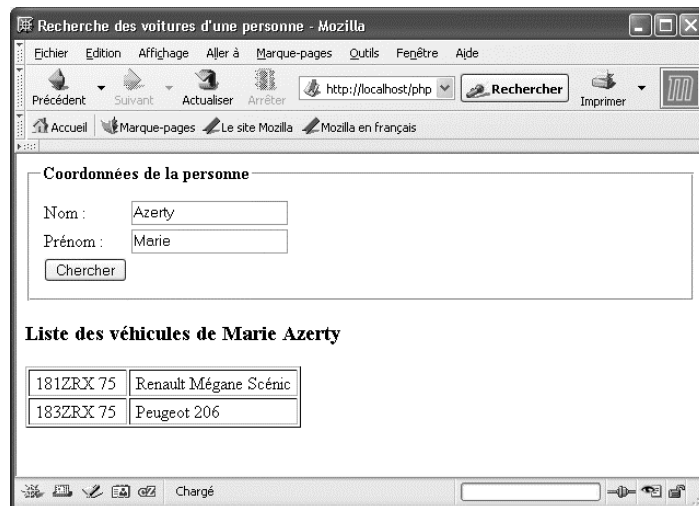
Recherche des voitures d'une personne - Mozilla

Fichier Edition Affichage Aller à Marque-pages Outils Fenêtre Aide

Précédent Suivant Actualiser Arrêter http://localhost/php Rechercher Imprimer

Accueil Marque-pages Le site Mozilla Mozilla en français

Coordonnées de la personne

Nom : Azerty

Prénom : Marie

Chercher

Liste des véhicules de Marie Azerty

| 181ZRX 75 | Renault Mégane Scénic |
|---|---|
| 183ZRX 75 | Peugeot 206 |

Chargé